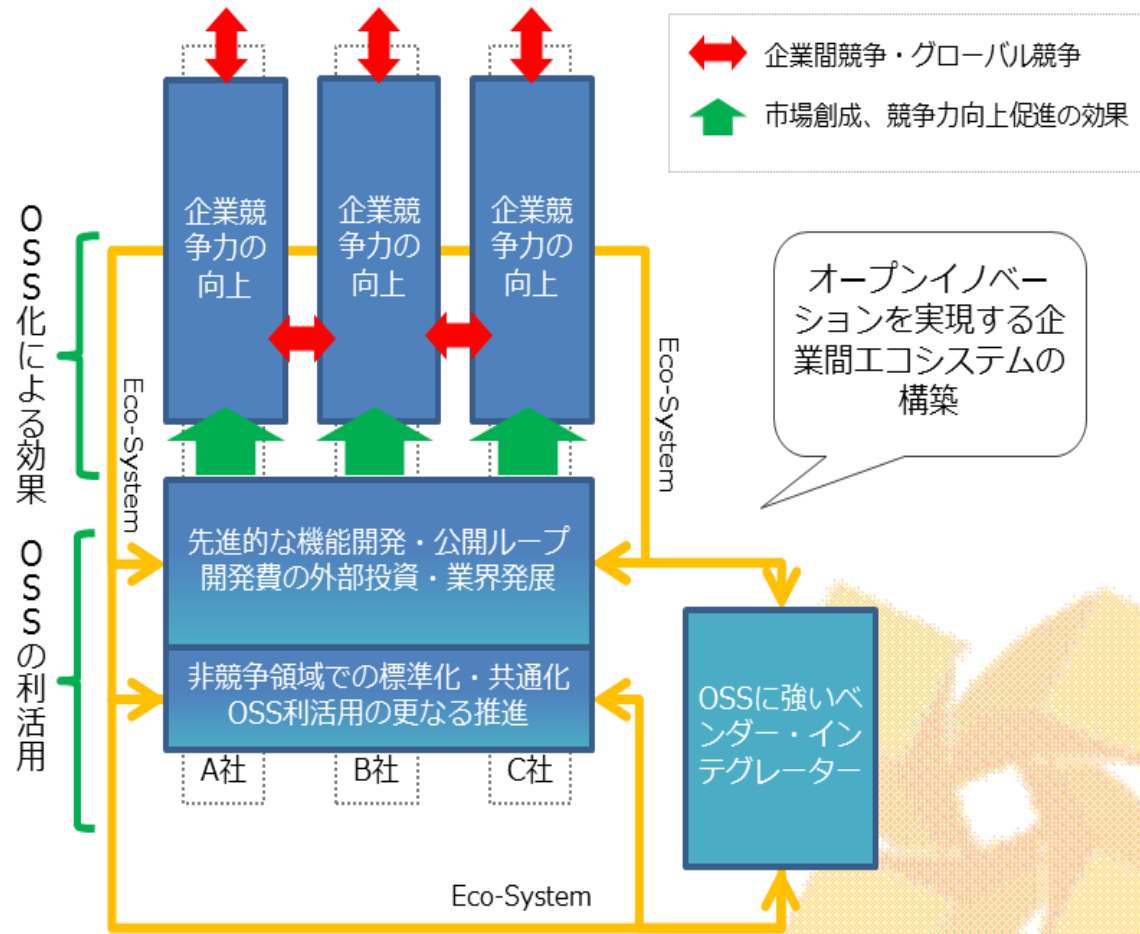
企業間競争・グローバル競争

市場創成、競争力向上促進の効果

企業競争力の向上

企業競争力の向上

企業競争力の向上

オープンイノベーションを実現する企業間エコシステムの構築

OSS化による効果

OSSの利活用

Eco-System

Eco-System

先進的な機能開発・公開ループ
開発費の外部投資・業界発展

非競争領域での標準化・共通化
OSS利活用の更なる推進

A社

B社

C社

OSSに強いベンダー・インテグレーター

Eco-System